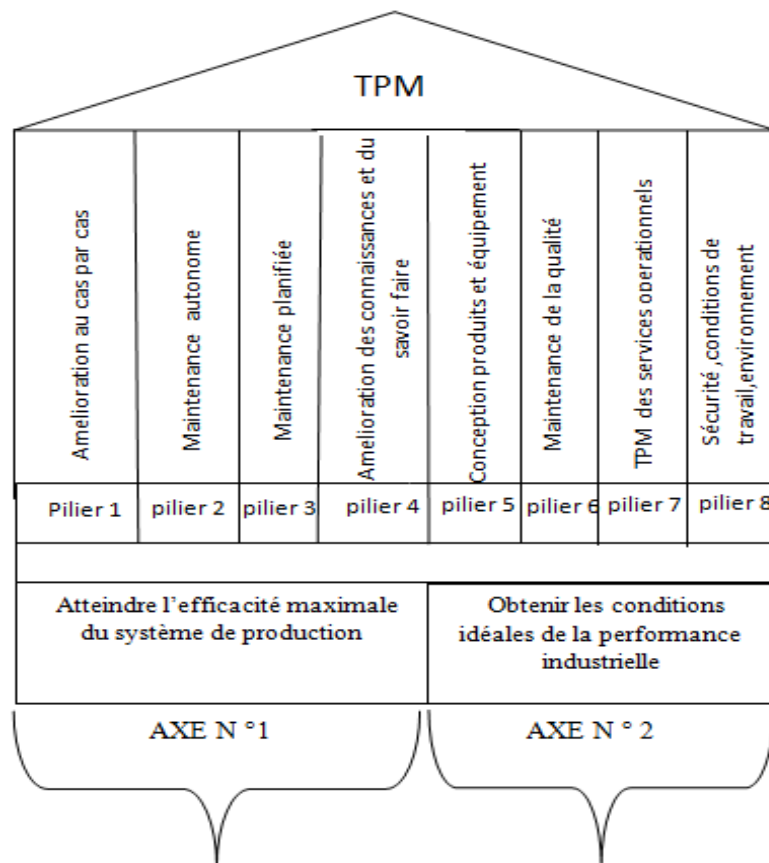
TPM

Amelioration au cas par cas

Maintenance autonome

Maintenance planifiée

Amelioration des connaissances et du savoir faire

Conception produits et équipement

Maintenance de la qualité

TPM des services operationnels

Sécurité ,conditions de travail,environnement

| Pilier 1 | pilier 2 | pilier 3 | pilier 4 | pilier 5 | pilier 6 | pilier 7 | pilier 8 |
|---|---|---|---|---|---|---|---|

Atteindre l'efficacité maximale du système de production

Obtenir les conditions idéales de la performance industrielle

AXE N °1

AXE N ° 2